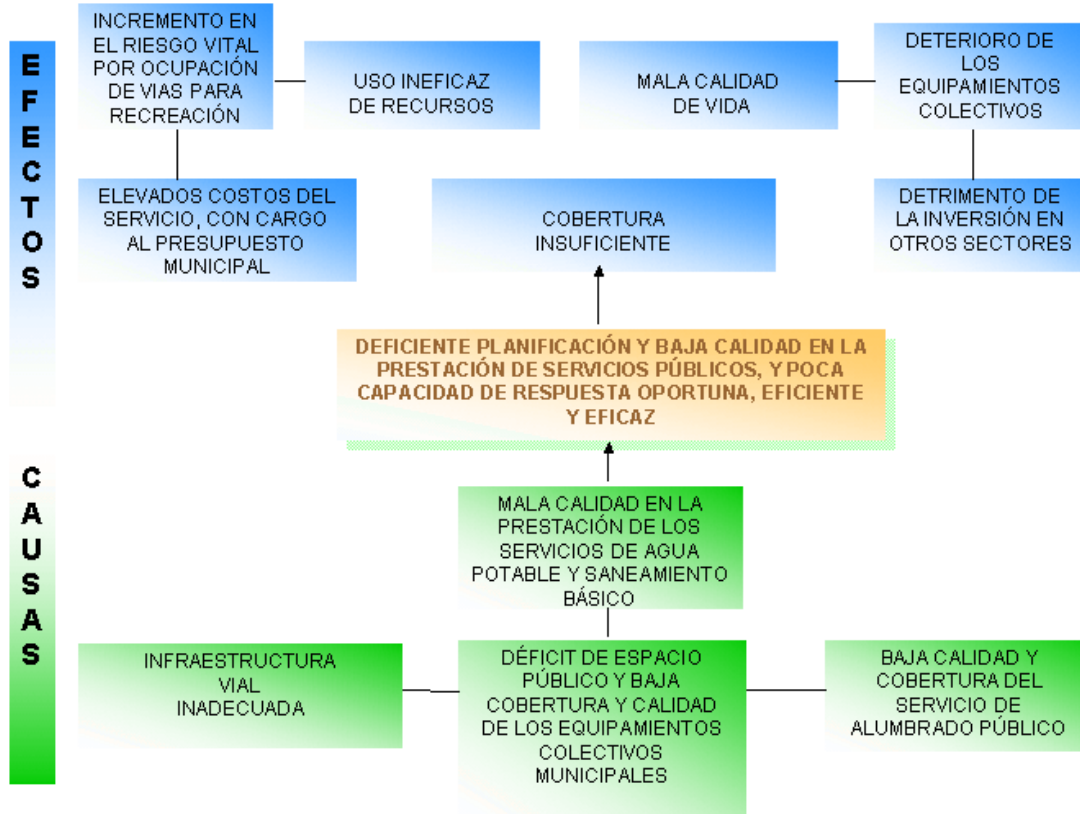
EFECTOS

INCREMENTO EN EL RIESGO VITAL POR OCUPACIÓN DE VIAS PARA RECREACIÓN

USO INEFICAZ DE RECURSOS

MALA CALIDAD DE VIDA

DETERIORO DE LOS EQUIPAMIENTOS COLECTIVOS

ELEVADOS COSTOS DEL SERVICIO, CON CARGO AL PRESUPUESTO MUNICIPAL

COBERTURA INSUFICIENTE

DETRIMENTO DE LA INVERSIÓN EN OTROS SECTORES

DEFICIENTE PLANIFICACIÓN Y BAJA CALIDAD EN LA PRESTACIÓN DE SERVICIOS PÚBLICOS, Y POCA CAPACIDAD DE RESPUESTA OPORTUNA, EFICIENTE Y EFICAZ

CAUSAS

MALA CALIDAD EN LA PRESTACIÓN DE LOS SERVICIOS DE AGUA POTABLE Y SANEAMIENTO BÁSICO

INFRAESTRUCTURA VIAL INADECUADA

DÉFICIT DE ESPACIO PÚBLICO Y BAJA COBERTURA Y CALIDAD DE LOS EQUIPAMIENTOS COLECTIVOS MUNICIPALES

BAJA CALIDAD Y COBERTURA DEL SERVICIO DE ALUMBRADO PÚBLICO